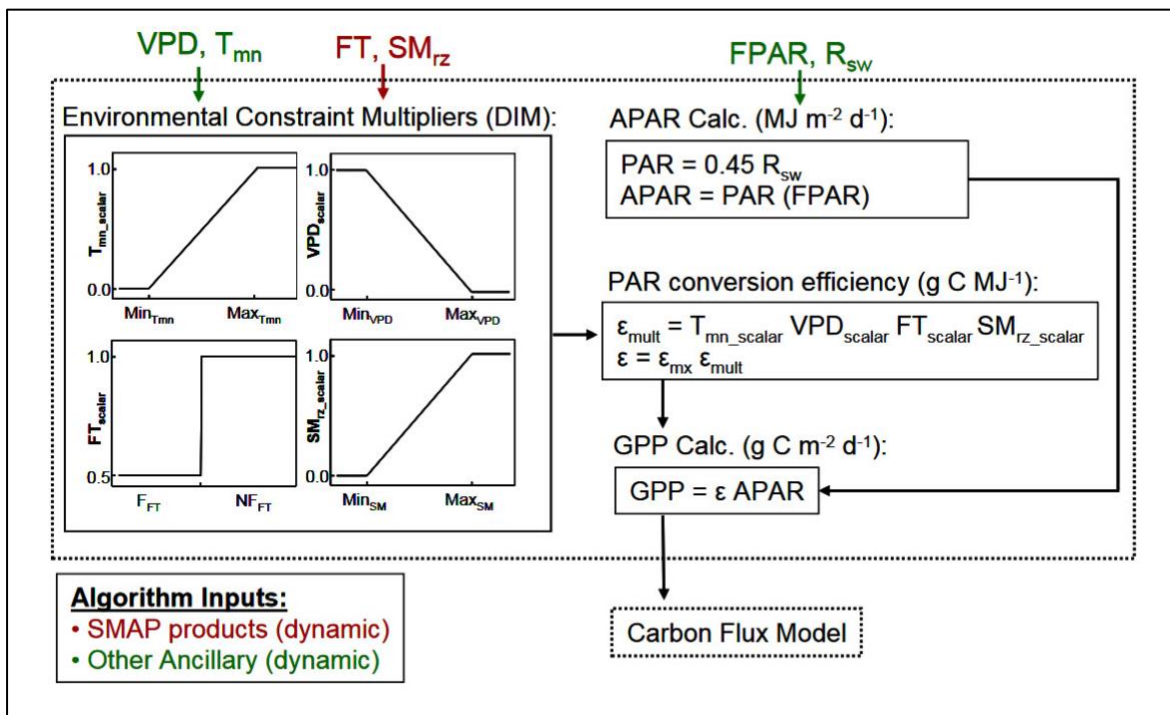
VPD, $T_{mn}$

FT, $SM_{rz}$

FPAR, $R_{sw}$

Environmental Constraint Multipliers (DIM):

$T_{mn\_scalar}$

1.0

0.0

$Min_{Tmn}$

$Max_{Tmn}$

$VPD_{scalar}$

1.0

0.0

$Min_{VPD}$

$Max_{VPD}$

$FT_{scalar}$

1.0

0.5

$F_{FT}$

$NF_{FT}$

$SM_{rz\_scalar}$

1.0

0.0

$Min_{SM}$

$Max_{SM}$

APAR Calc. (MJ $m^{-2}$ $d^{-1}$):

PAR = 0.45 $R_{sw}$
APAR = PAR (FPAR)

PAR conversion efficiency (g C $MJ^{-1}$):

$\varepsilon_{mult} = T_{mn\_scalar}\ VPD_{scalar}\ FT_{scalar}\ SM_{rz\_scalar}$
$\varepsilon = \varepsilon_{mx}\ \varepsilon_{mult}$

GPP Calc. (g C $m^{-2}$ $d^{-1}$):

GPP = ε APAR

Algorithm Inputs:
• SMAP products (dynamic)
• Other Ancillary (dynamic)

Carbon Flux Model